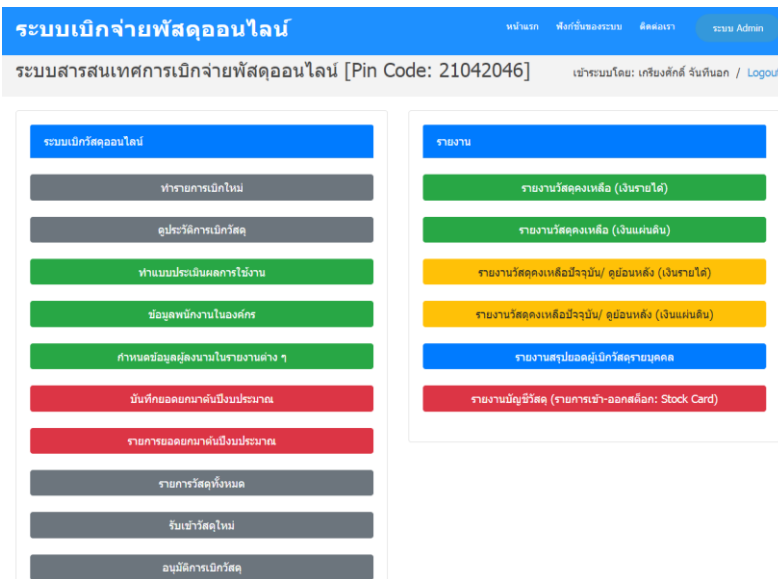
ระบบเบิกจ่ายพัสดุออนไลน์

หน้าแรก ฟังก์ชั่นของระบบ ติดต่อเรา ระบบ Admin

ระบบสารสนเทศการเบิกจ่ายพัสดุออนไลน์ [Pin Code: 21042046]

เข้าระบบโดย: เกรียงศักดิ์ จันทีนอก / Logout

ระบบเบิกวัสดุออนไลน์

ทำรายการเบิกใหม่

ดูประวัติการเบิกวัสดุ

ทำแบบประเมินผลการใช้งาน

ข้อมูลพนักงานในองค์กร

กำหนดข้อมูลผู้ลงนามในรายงานต่าง ๆ

บันทึกยอดยกมาต้นปีงบประมาณ

รายการยอดยกมาต้นปีงบประมาณ

รายการวัสดุทั้งหมด

รับเข้าวัสดุใหม่

อนุมัติการเบิกวัสดุ

รายงาน

รายงานวัสดุคงเหลือ (เงินรายได้)

รายงานวัสดุคงเหลือ (เงินแผ่นดิน)

รายงานวัสดุคงเหลือปัจจุบัน/ ดูย้อนหลัง (เงินรายได้)

รายงานวัสดุคงเหลือปัจจุบัน/ ดูย้อนหลัง (เงินแผ่นดิน)

รายงานสรุปยอดผู้เบิกวัสดุรายบุคคล

รายงานบัญชีวัสดุ (รายการเข้า-ออกสต็อก: Stock Card)